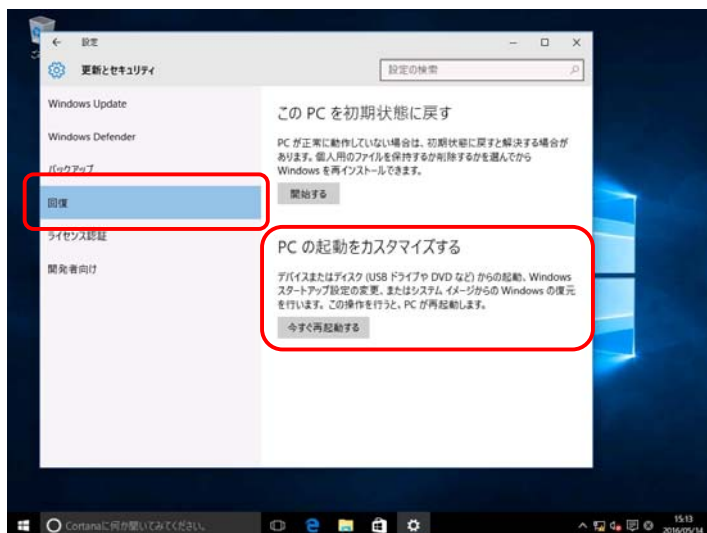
← 設定

更新とセキュリティ

設定の検索

Windows Update

Windows Defender

バックアップ

回復

ライセンス認証

開発者向け

この PC を初期状態に戻す

PC が正常に動作していない場合は、初期状態に戻すと解決する場合があります。個人用のファイルを保持するか削除するかを選んでから Windows を再インストールできます。

開始する

PC の起動をカスタマイズする

デバイスまたはディスク (USB ドライブや DVD など) からの起動、Windows スタートアップ設定の変更、またはシステム イメージからの Windows の復元を行います。この操作を行うと、PC が再起動します。

今すぐ再起動する

Cortanaに何か聞いてください。

15:13
2016/05/14